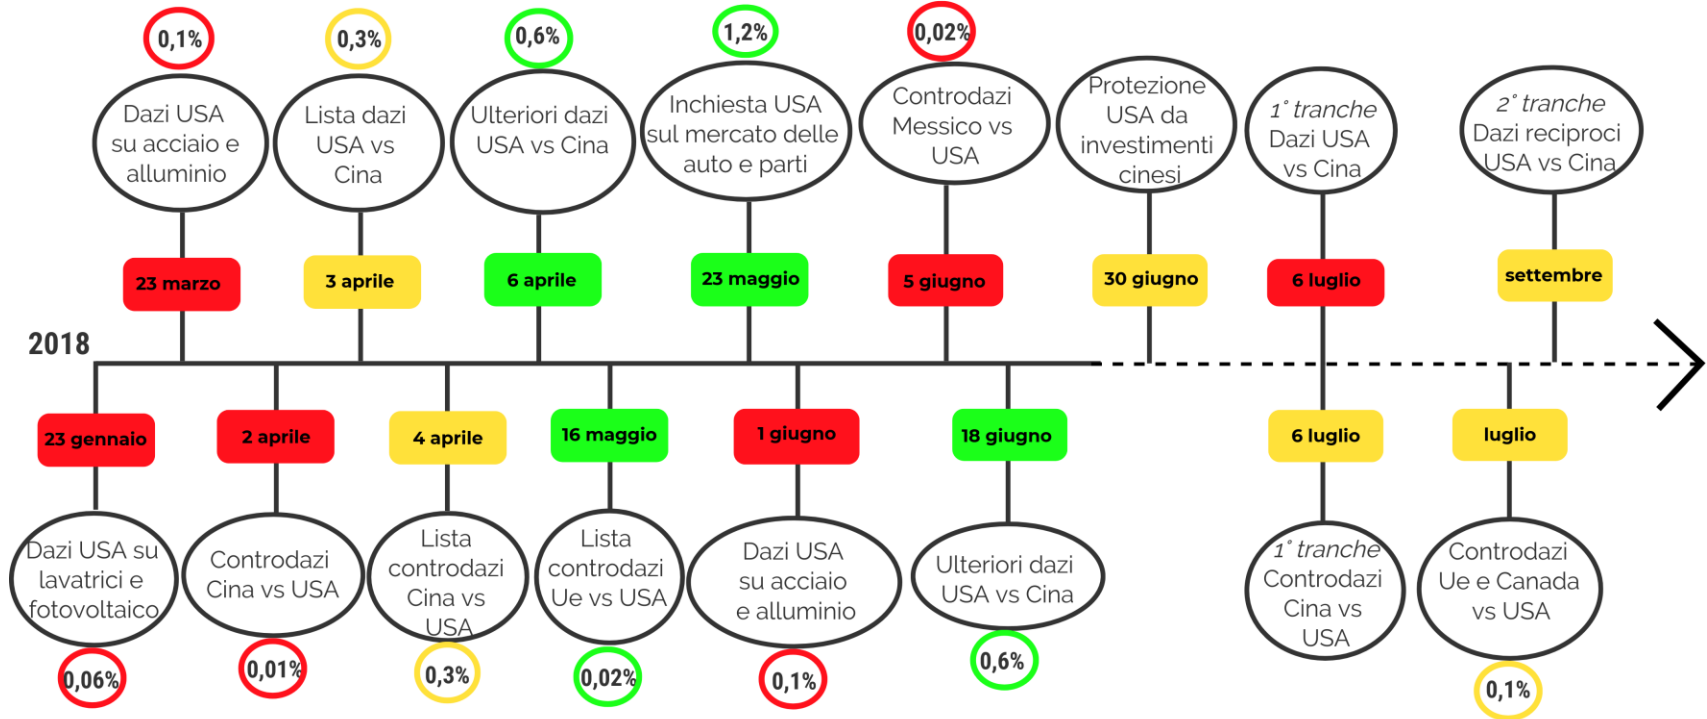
0,1%

Dazi USA su acciaio e alluminio

23 marzo

0,3%

Lista dazi USA vs Cina

3 aprile

0,6%

Ulteriori dazi USA vs Cina

6 aprile

1,2%

Inchiesta USA sul mercato delle auto e parti

23 maggio

0,02%

Controdazi Messico vs USA

5 giugno

Protezione USA da investimenti cinesi

30 giugno

1° tranche Dazi USA vs Cina

6 luglio

2° tranche Dazi reciproci USA vs Cina

settembre

2018

23 gennaio

Dazi USA su lavatrici e fotovoltaico

0,06%

2 aprile

Controdazi Cina vs USA

0,01%

4 aprile

Lista controdazi Cina vs USA

0,3%

16 maggio

Lista controdazi Ue vs USA

0,02%

1 giugno

Dazi USA su acciaio e alluminio

0,1%

18 giugno

Ulteriori dazi USA vs Cina

0,6%

6 luglio

1° tranche Controdazi Cina vs USA

luglio

Controdazi Ue e Canada vs USA

0,1%